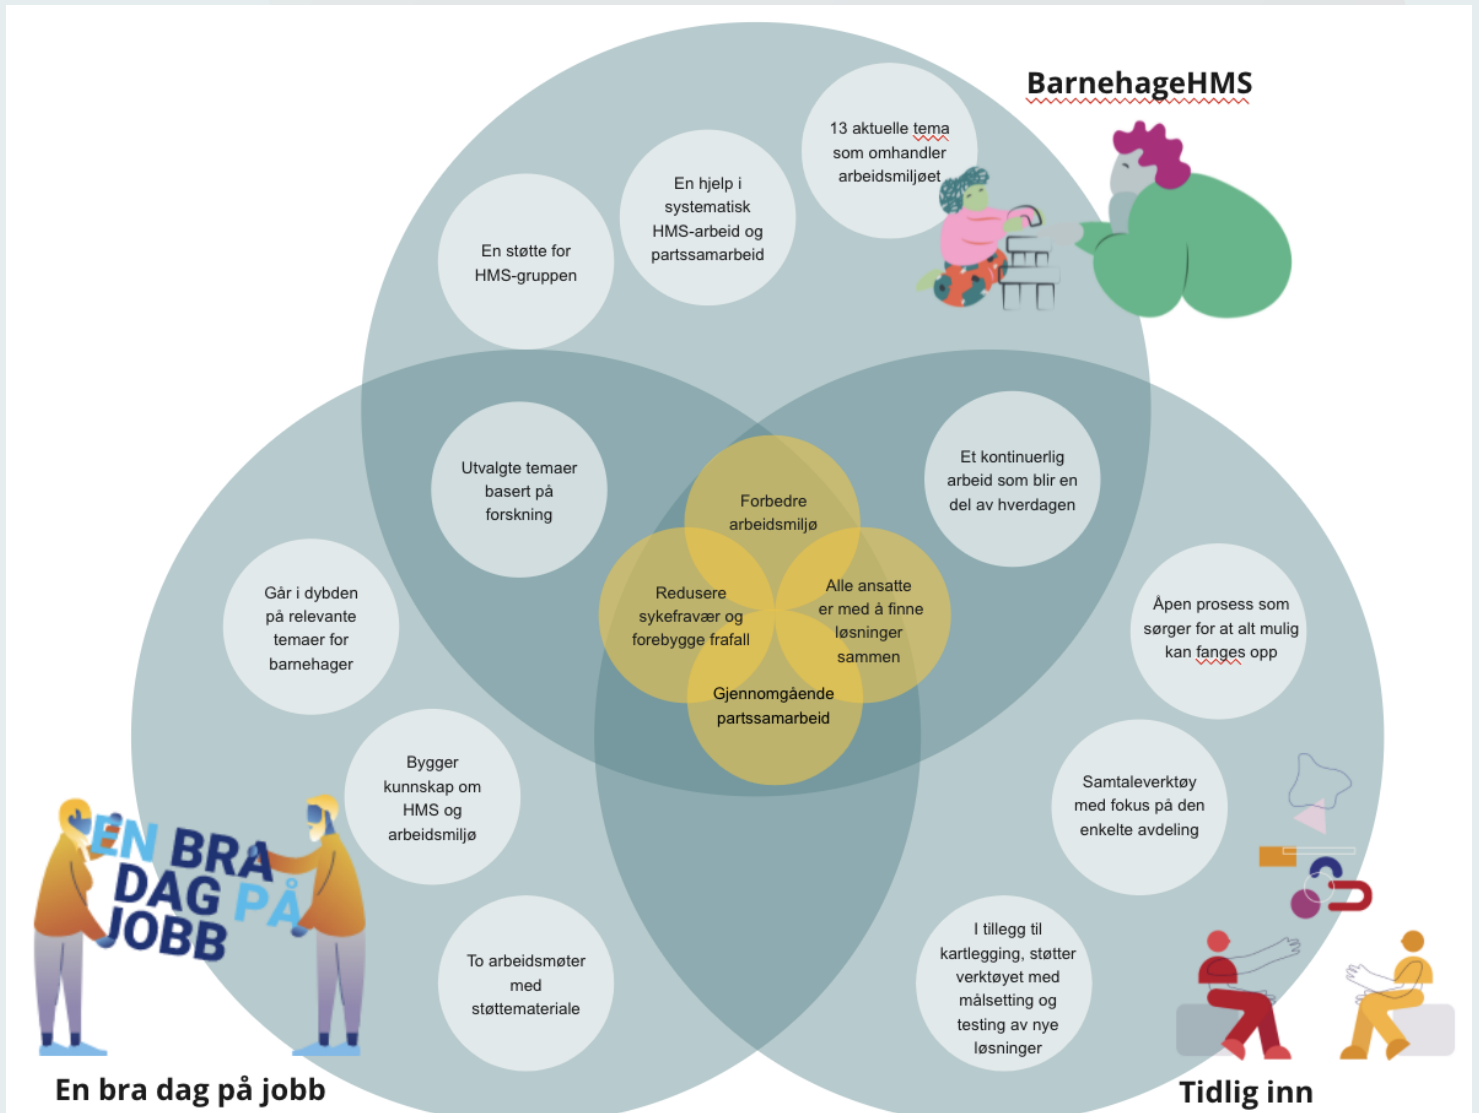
BarnehageHMS

13 aktuelle tema som omhandler arbeidsmiljøet

En hjelp i systematisk HMS-arbeid og partssamarbeid

En støtte for HMS-gruppen

Utvalgte temaer basert på forskning

Et kontinuerlig arbeid som blir en del av hverdagen

Forbedre arbeidsmiljø

Redusere sykefravær og forebygge frafall

Alle ansatte er med å finne løsninger sammen

Gjennomgående partssamarbeid

Går i dybden på relevante temaer for barnehager

Åpen prosess som sørger for at alt mulig kan fanges opp

Bygger kunnskap om HMS og arbeidsmiljø

Samtaleverktøy med fokus på den enkelte avdeling

EN BRA DAG PÅ JOBB

To arbeidsmøter med støttemateriale

I tillegg til kartlegging, støtter verktøyet med målsetting og testing av nye løsninger

En bra dag på jobb

Tidlig inn